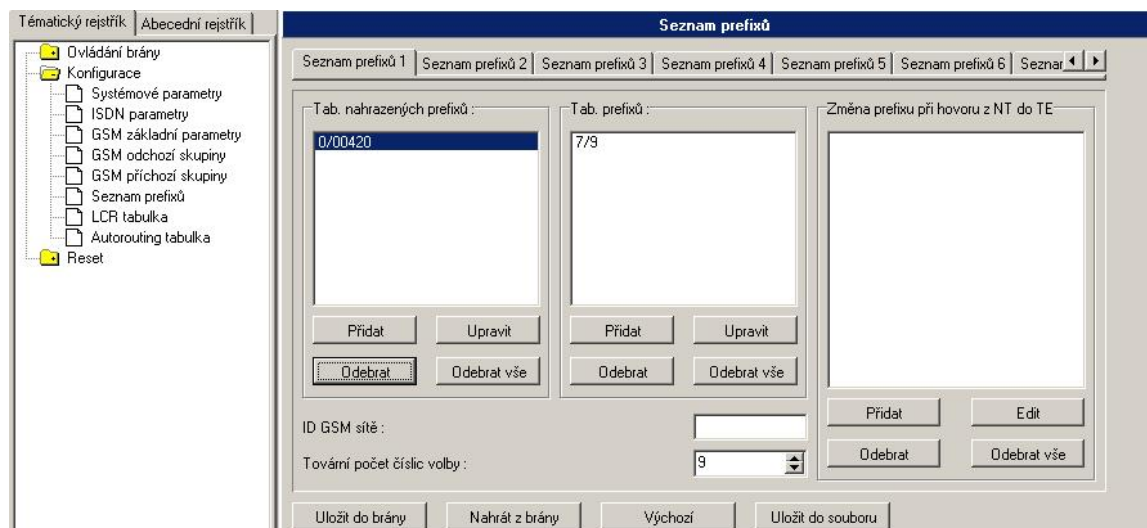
Tématický rejstřík | Abecední rejstřík

Ovládání brány
Konfigurace
Systémové parametry
ISDN parametry
GSM základní parametry
GSM odchozí skupiny
GSM příchozí skupiny
Seznam prefixů
LCR tabulka
Autorouting tabulka
Reset

Seznam prefixů

Seznam prefixů 1 | Seznam prefixů 2 | Seznam prefixů 3 | Seznam prefixů 4 | Seznam prefixů 5 | Seznam prefixů 6 | Seznar

Tab. nahrazených prefixů :
0/00420
Přidat
Upravit
Odebrat
Odebrat vše

Tab. prefixů :
7/9
Přidat
Upravit
Odebrat
Odebrat vše

Změna prefixu při hovoru z NT do TE
Přidat
Edit
Odebrat
Odebrat vše

ID GSM sítě :
Tovární počet číslic volby :
9

Uložit do brány
Nahrát z brány
Výchozí
Uložit do souboru